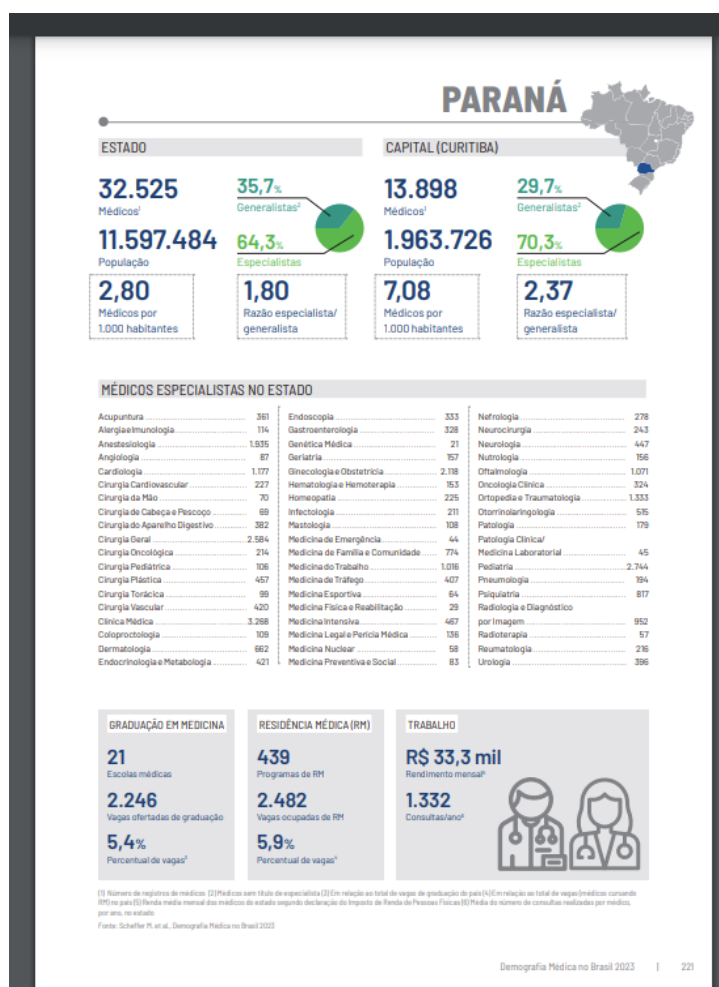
PARANÁ

ESTADO

32.525
Médicos¹

35,7%
Generalistas²

11.597.484
População

64,3%
Especialistas

2,80
Médicos por 1.000 habitantes

1,80
Razão especialista/ generalista

CAPITAL (CURITIBA)

13.898
Médicos¹

29,7%
Generalistas²

1.963.726
População

70,3%
Especialistas

7,08
Médicos por 1.000 habitantes

2,37
Razão especialista/ generalista

MÉDICOS ESPECIALISTAS NO ESTADO

| | | | | | |
|---|---|---|---|---|---|
| Acupuntura | 361 | Endoscopia | 333 | Nefrologia | 278 |
| Alergia e Imunologia | 114 | Gastroenterologia | 328 | Neurocirurgia | 243 |
| Anestesiologia | 1.935 | Genética Médica | 21 | Neurologia | 447 |
| Angiologia | 87 | Geriatria | 157 | Nutrologia | 156 |
| Cardiologia | 1.177 | Ginecologia e Obstetrícia | 2.118 | Oftalmologia | 1.071 |
| Cirurgia Cardiovascular | 227 | Hematologia e Hemoterapia | 153 | Oncologia Clínica | 324 |
| Cirurgia da Mão | 70 | Homeopatia | 225 | Ortopedia e Traumatologia | 1.333 |
| Cirurgia de Cabeça e Pescoço | 69 | Infectologia | 211 | Otorrinolaringologia | 515 |
| Cirurgia do Aparelho Digestivo | 382 | Mastologia | 108 | Patologia | 179 |
| Cirurgia Geral | 2.584 | Medicina de Emergência | 44 | Patologia Clínica/ Medicina Laboratorial | 45 |
| Cirurgia Oncológica | 214 | Medicina de Família e Comunidade | 774 | Pediatria | 2.744 |
| Cirurgia Pediátrica | 106 | Medicina do Trabalho | 1.016 | Pneumologia | 194 |
| Cirurgia Plástica | 457 | Medicina de Tráfego | 407 | Psiquiatria | 817 |
| Cirurgia Torácica | 99 | Medicina Esportiva | 64 | Radiologia e Diagnóstico por Imagem | 952 |
| Cirurgia Vascular | 420 | Medicina Física e Reabilitação | 29 | Radioterapia | 57 |
| Clínica Médica | 3.268 | Medicina Intensiva | 467 | Reumatologia | 216 |
| Coloproctologia | 109 | Medicina Legal e Perícia Médica | 136 | Urologia | 396 |
| Dermatologia | 662 | Medicina Nuclear | 58 | | |
| Endocrinologia e Metabologia | 421 | Medicina Preventiva e Social | 83 | | |

GRADUAÇÃO EM MEDICINA

21
Escolas médicas

2.246
Vagas ofertadas de graduação

5,4%
Percentual de vagas³

RESIDÊNCIA MÉDICA (RM)

439
Programas de RM

2.482
Vagas ocupadas de RM

5,9%
Percentual de vagas⁴

TRABALHO

R$ 33,3 mil
Rendimento mensal⁵

1.332
Consultas/ano⁶

(1) Número de registros de médicos (2) Médicos sem título de especialista (3) Em relação ao total de vagas de graduação do país (4) Em relação ao total de vagas (médicos cursando RM) no país (5) Renda média mensal dos médicos do estado segundo declaração do Imposto de Renda de Pessoas Físicas (6) Média do número de consultas realizadas por médico, por ano, no estado.

Fonte: Scheffer M. et al., Demografia Médica no Brasil 2023

Demografia Médica no Brasil 2023 | 221